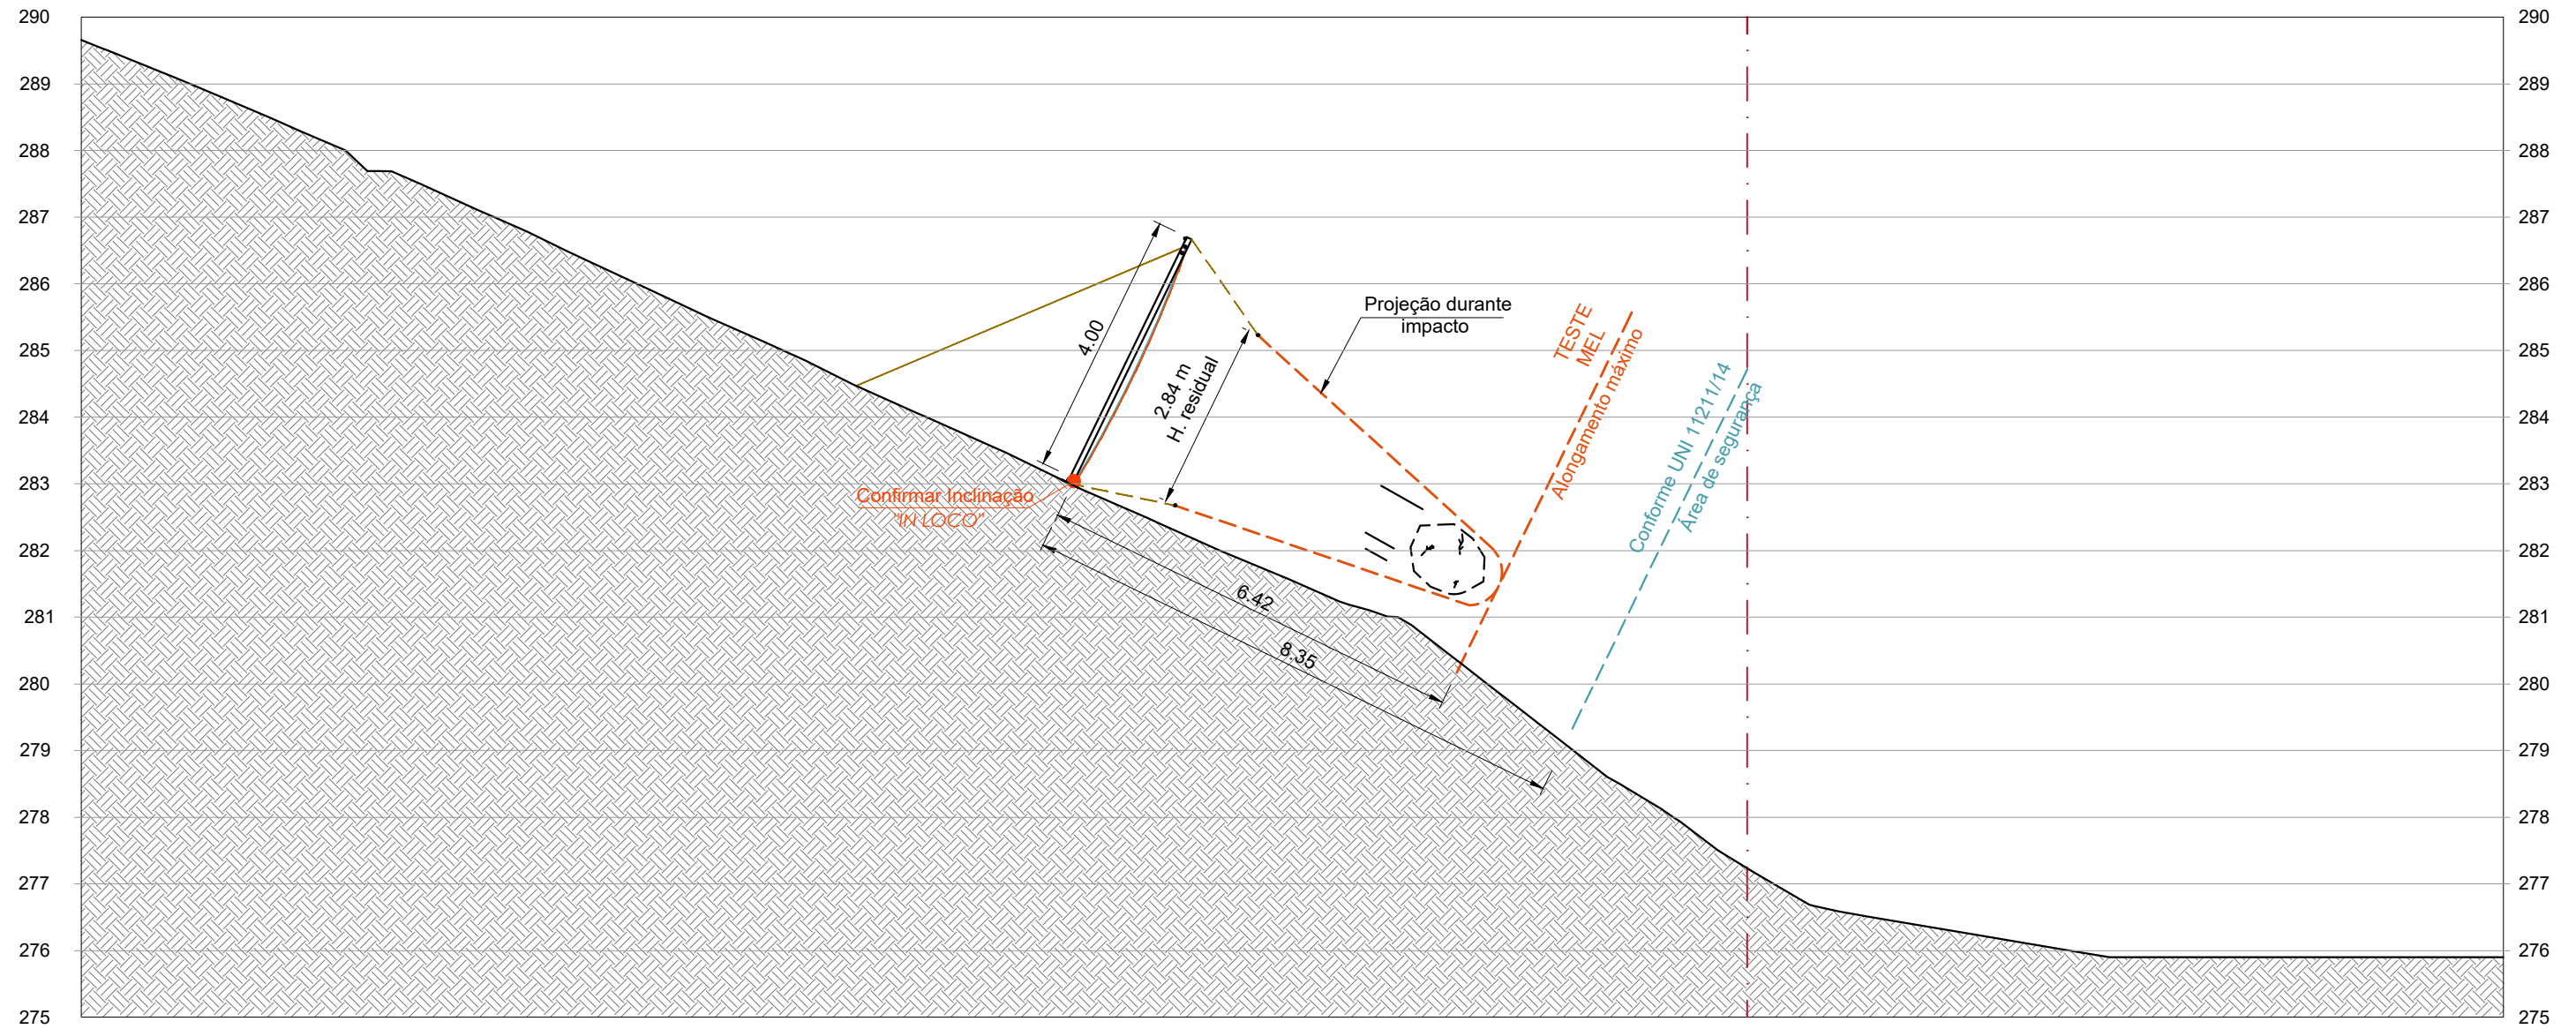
290
289
288
287
286
285
284
283
282
281
280
279
278
277
276
275

290
289
288
287
286
285
284
283
282
281
280
279
278
277
276
275

4.00
2.84 m
H. residual
Projeção durante impacto
TESTE MEL
Alongamento máximo
Conforme UNI 11211/14
Área de segurança
Confirmar Inclinação "IN LOCO"
6.42
8.35